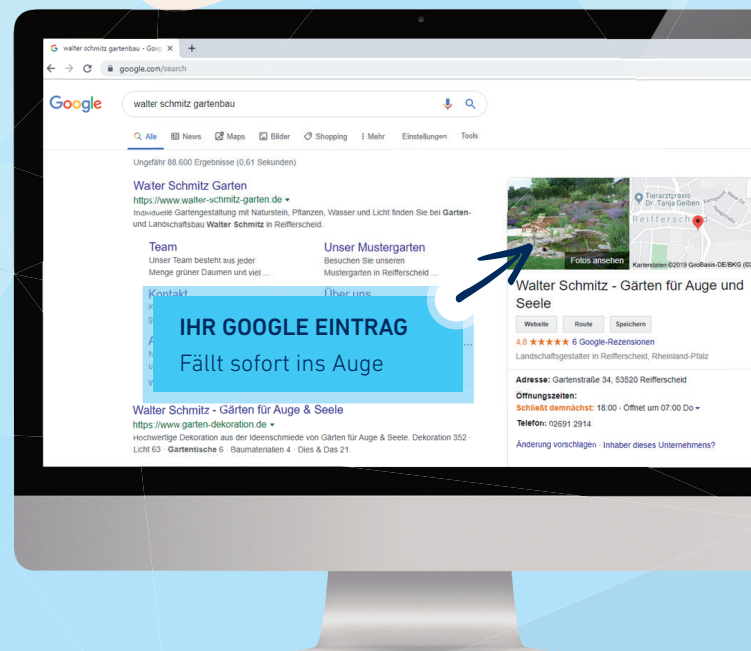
walter schmitz gartenbau - Goog ×  +

google.com/search

Google

walter schmitz gartenbau

Alle  News  Maps  Bilder  Shopping  Mehr  Einstellungen  Tools

Ungefähr 88.600 Ergebnisse (0,61 Sekunden)

Water Schmitz Garten
https://www.walter-schmitz-garten.de
Individuelle Gartengestaltung mit Naturstein, Pflanzen, Wasser und Licht finden Sie bei Garten- und Landschaftsbau Walter Schmitz in Reifferscheid.

Team
Unser Team besteht aus jeder Menge grüner Daumen und viel ...

Unser Mustergarten
Besuchen Sie unseren Mustergarten in Reifferscheid ...

Kontakt

Über uns

IHR GOOGLE EINTRAG
Fällt sofort ins Auge

Walter Schmitz - Gärten für Auge & Seele
https://www.garten-dekoration.de
Hochwertige Dekoration aus der Ideenschmiede von Gärten für Auge & Seele. Dekoration 352 · Licht 63 · Gartentische 6 · Baumaterialien 4 · Dies & Das 21.

Tierarztpraxis Dr. Tanja Geiben
Reifferscheid
Fotos ansehen
Kartendaten ©2019 GeoBasis-DE/BKG (©2

Walter Schmitz - Gärten für Auge und Seele

Website  Route  Speichern

4,8 ★★★★★ 6 Google-Rezensionen
Landschaftsgestalter in Reifferscheid, Rheinland-Pfalz

Adresse: Gartenstraße 34, 53520 Reifferscheid
Öffnungszeiten:
Schließt demnächst: 18:00 · Öffnet um 07:00 Do
Telefon: 02691 2914

Änderung vorschlagen · Inhaber dieses Unternehmens?